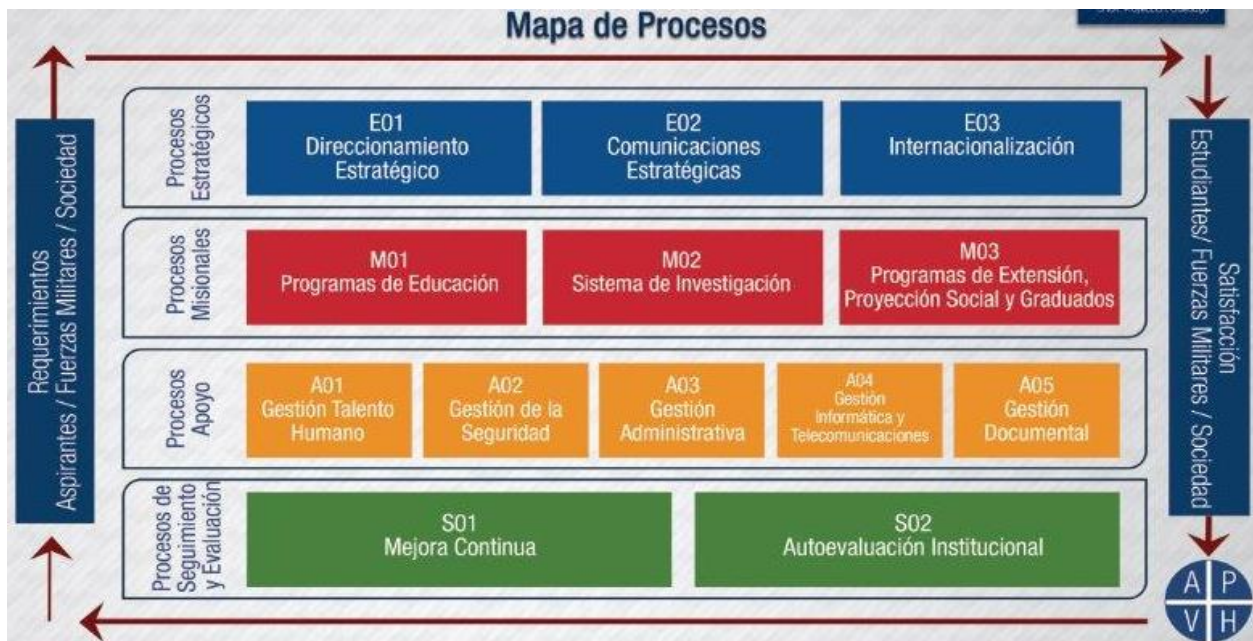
Mapa de Procesos

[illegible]

Requerimientos
Aspirantes / Fuerzas Militares / Sociedad

Procesos Estratégicos

E01
Direccionamiento Estratégico

E02
Comunicaciones Estratégicas

E03
Internacionalización

Procesos Misionales

M01
Programas de Educación

M02
Sistema de Investigación

M03
Programas de Extensión, Proyección Social y Graduados

Procesos Apoyo

A01
Gestión Talento Humano

A02
Gestión de la Seguridad

A03
Gestión Administrativa

A04
Gestión Informática y Telecomunicaciones

A05
Gestión Documental

Procesos de Seguimiento y Evaluación

S01
Mejora Continua

S02
Autoevaluación Institucional

Satisfacción
Estudiantes/ Fuerzas Militares / Sociedad

A P
V H